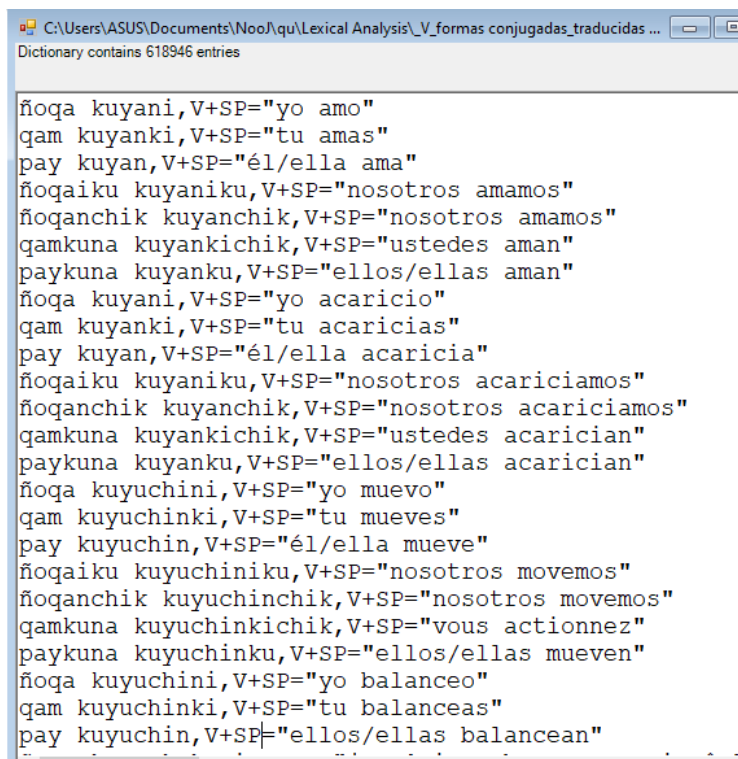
C:\Users\ASUS\Documents\NooJ\qu\Lexical Analysis\_V_formas conjugadas_traducidas ...
Dictionary contains 618946 entries

ñoqa kuyani,V+SP="yo amo"
qam kuyanki,V+SP="tu amas"
pay kuyan,V+SP="él/ella ama"
ñoqaiku kuyaniku,V+SP="nosotros amamos"
ñoqanchik kuyanchik,V+SP="nosotros amamos"
qamkuna kuyankichik,V+SP="ustedes aman"
paykuna kuyanku,V+SP="ellos/ellas aman"
ñoqa kuyani,V+SP="yo acaricio"
qam kuyanki,V+SP="tu acaricias"
pay kuyan,V+SP="él/ella acaricia"
ñoqaiku kuyaniku,V+SP="nosotros acariciamos"
ñoqanchik kuyanchik,V+SP="nosotros acariciamos"
qamkuna kuyankichik,V+SP="ustedes acarician"
paykuna kuyanku,V+SP="ellos/ellas acarician"
ñoqa kuyuchini,V+SP="yo muevo"
qam kuyuchinki,V+SP="tu mueves"
pay kuyuchin,V+SP="él/ella mueve"
ñoqaiku kuyuchiniku,V+SP="nosotros movemos"
ñoqanchik kuyuchinchik,V+SP="nosotros movemos"
qamkuna kuyuchinkichik,V+SP="vous actionnez"
paykuna kuyuchinku,V+SP="ellos/ellas mueven"
ñoqa kuyuchini,V+SP="yo balanceo"
qam kuyuchinki,V+SP="tu balanceas"
pay kuyuchin,V+SP="ellos/ellas balancean"